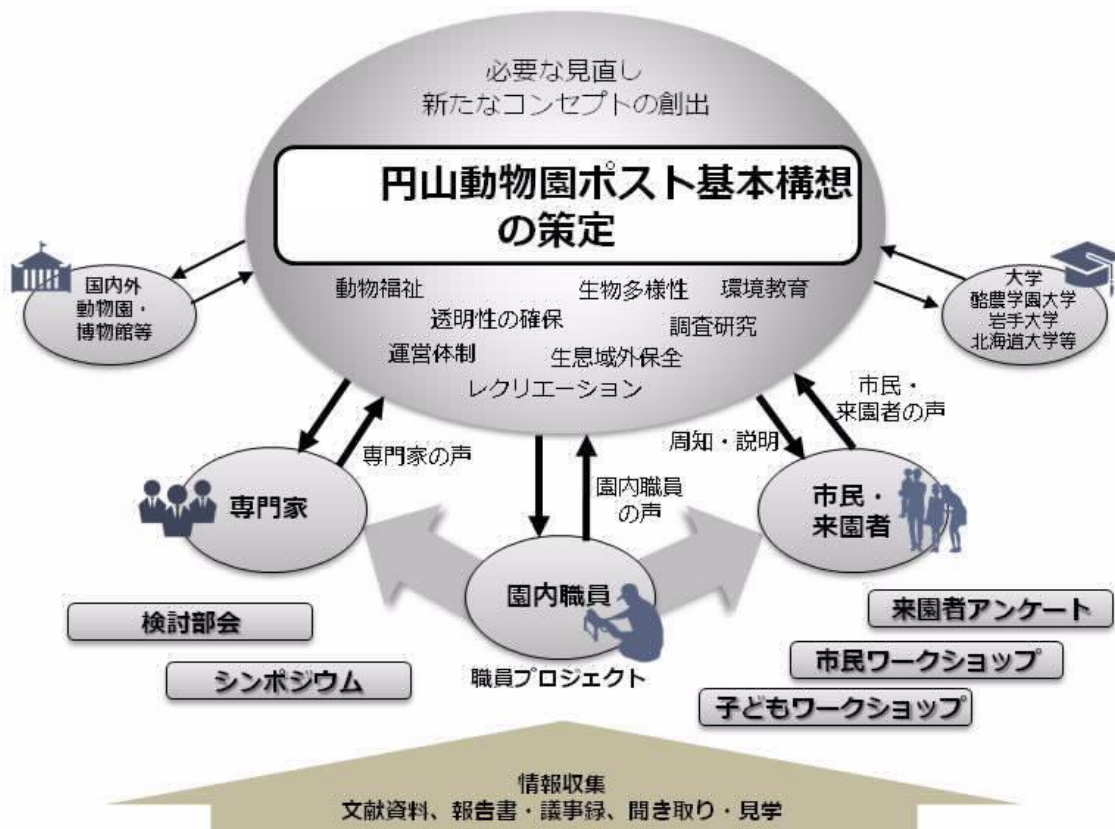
必要な見直し
新たなコンセプトの創出

円山動物園ポスト基本構想
の策定

動物福祉
生物多様性
環境教育
透明性の確保
調査研究
運営体制
生息域外保全
レクリエーション

国内外
動物園・
博物館等

大学
酪農学園大学
岩手大学
北海道大学等

市民・
来園者の声

周知・説明

専門家の声

園内職員
の声

専門家

市民・
来園者

園内職員

職員プロジェクト

検討部会

シンポジウム

来園者アンケート

市民ワークショップ

子どもワークショップ

情報収集
文献資料、報告書・議事録、聞き取り・見学